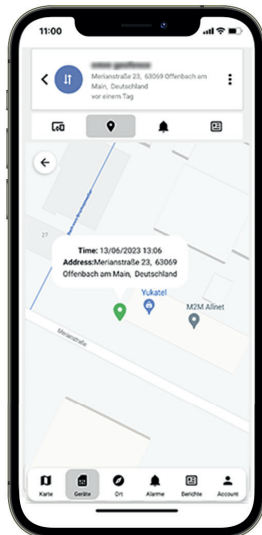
11:00

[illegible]
Merianstraße 23, 63069 Offenbach am Main, Deutschland
vor einem Tag

27

Time: 13/06/2023 13:06
Address: Merianstraße 23, 63069 Offenbach am Main, Deutschland

Yukatel
M2M Allnet

Merianstraße

Karte
Geräte
Ort
Alarme
Berichte
Account